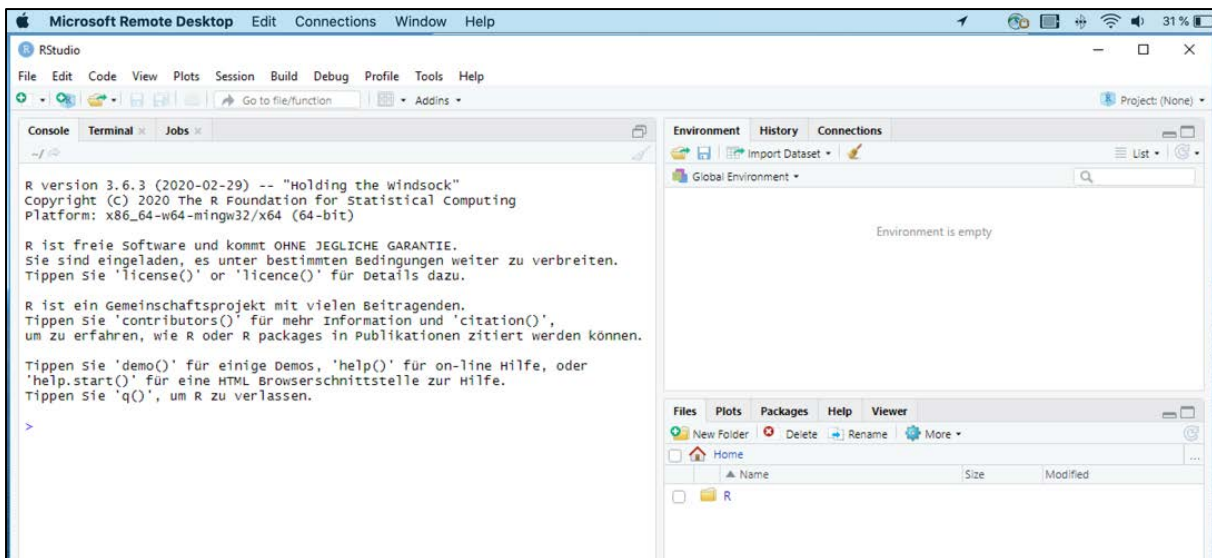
Microsoft Remote Desktop Edit Connections Window Help

31 %

RStudio

File Edit Code View Plots Session Build Debug Profile Tools Help

Go to file/function Addins

Project: (None)

Console Terminal Jobs

~/

R version 3.6.3 (2020-02-29) -- "Holding the Windsock"
Copyright (C) 2020 The R Foundation for Statistical Computing
Platform: x86_64-w64-mingw32/x64 (64-bit)

R ist freie Software und kommt OHNE JEGLICHE GARANTIE.
Sie sind eingeladen, es unter bestimmten Bedingungen weiter zu verbreiten.
Tippen Sie 'license()' or 'licence()' für Details dazu.

R ist ein Gemeinschaftsprojekt mit vielen Beitragenden.
Tippen Sie 'contributors()' für mehr Information und 'citation()',
um zu erfahren, wie R oder R packages in Publikationen zitiert werden können.

Tippen Sie 'demo()' für einige Demos, 'help()' für on-line Hilfe, oder
'help.start()' für eine HTML Browserschnittstelle zur Hilfe.
Tippen Sie 'q()', um R zu verlassen.

>

Environment History Connections

Import Dataset

List

Global Environment

Environment is empty

Files Plots Packages Help Viewer

New Folder Delete Rename More

Home

| ▲ Name | Size | Modified |
|---|---|---|
| R | | |